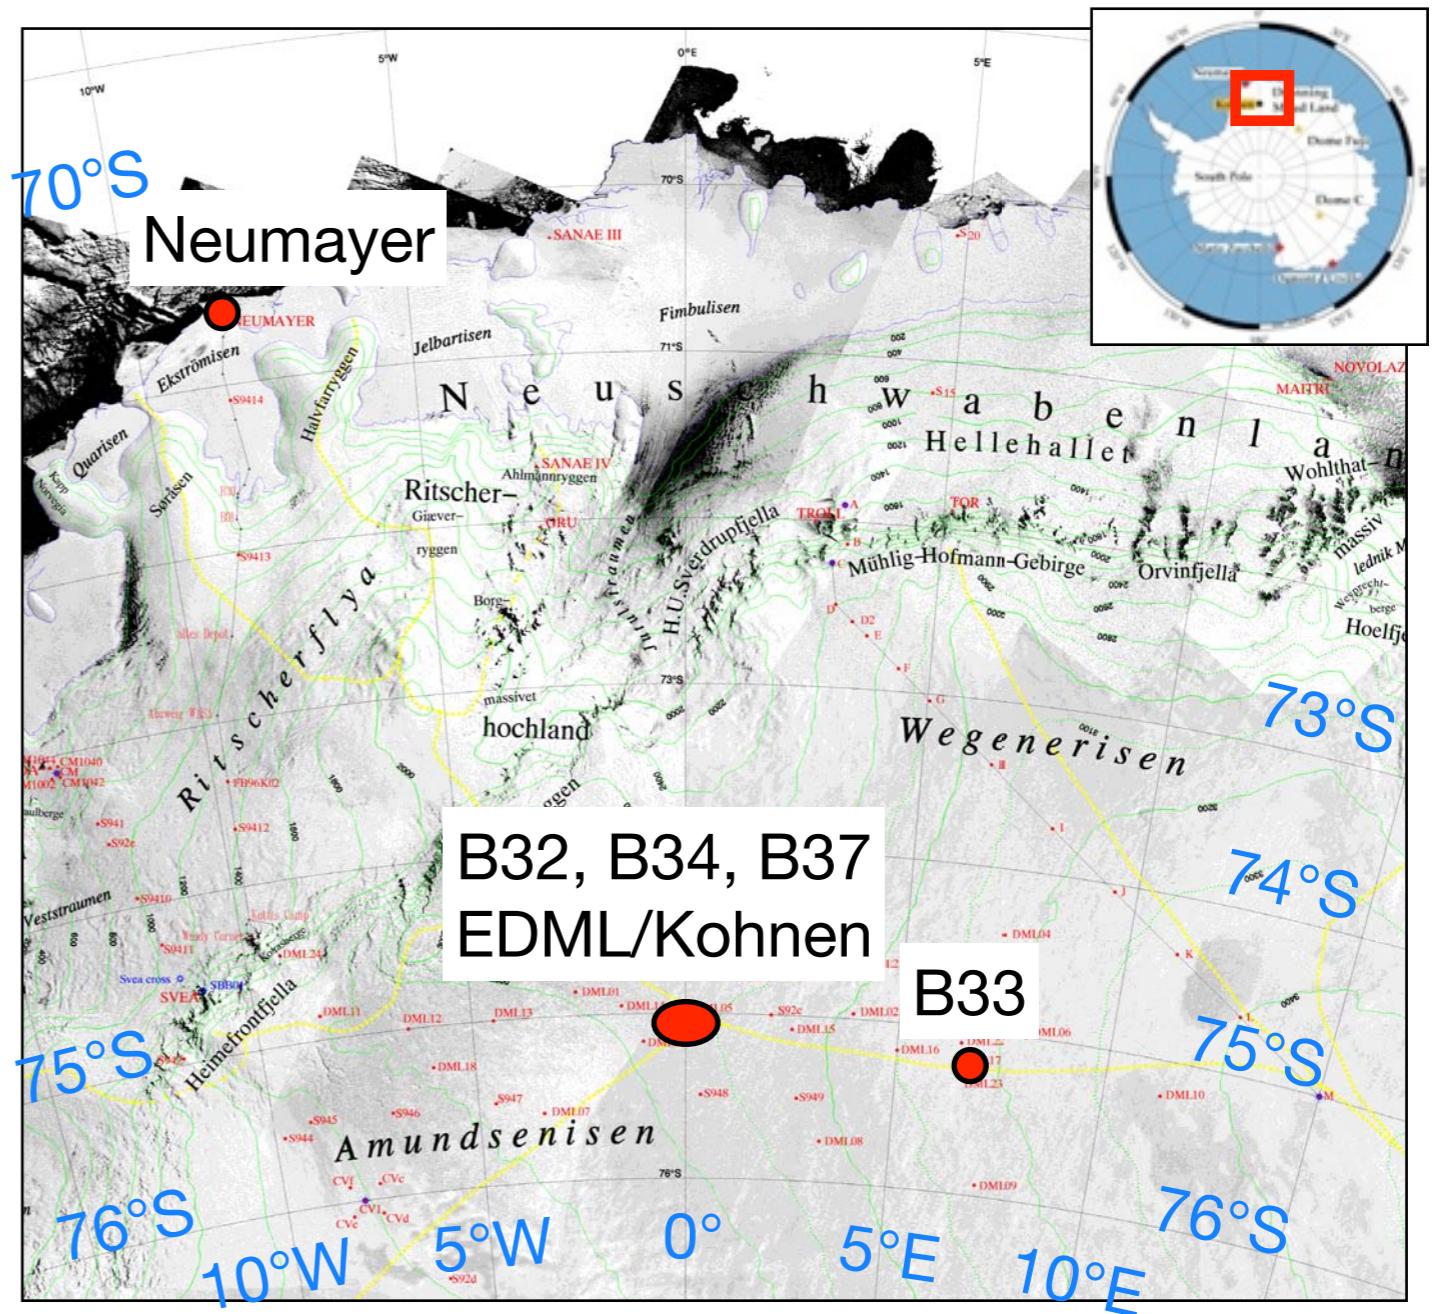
70°S
Neumayer
NEUMAYER
10°W
5°W
0°E
5°E
70°S
SANAE III
S20
Fimbulisen
Jelbartisen
71°S
Ekströmisen
Halvfarryggen
S9414
N e u s c h w a b e n l a n
S15
NOVOLAZ
MAITRI
Hellehallet
Wohlthat-
Quarisen
Kapp Norvegia
Søråsen
SANAE IV
Ahlmannryggen
Ritscher-
Giæver-
ryggen
GRU
Jutulstraumen
H.U.Sverdrupfjella
TROLL
A
B
TOR
Mühlig-Hofmann-Gebirge
Orvinfjella
massiv
S9413
Ritscherflya
Borg-
massivet
hochland
D
D2
E
F
G
73°S
Wegenerisen
73°S
S9412
S941
S9410
Veststraumen
B32, B34, B37
EDML/Kohnen
B33
74°S
DML04
Svea cross
SBB04
SVEA
Heimefrontfjella
DML11
DML12
DML13
DML01
DML05
S92e
DML15
DML02
DML16
DML06
DML10
75°S
75°S
DML18
S947
DML07
S948
S949
DML08
S945
S946
S944
Amundsenisen
76°S
DML09
CVc
CVd
76°S
10°W
5°W
0°
5°E
10°E
76°S
South Pole
Dome C
Dome Fuji